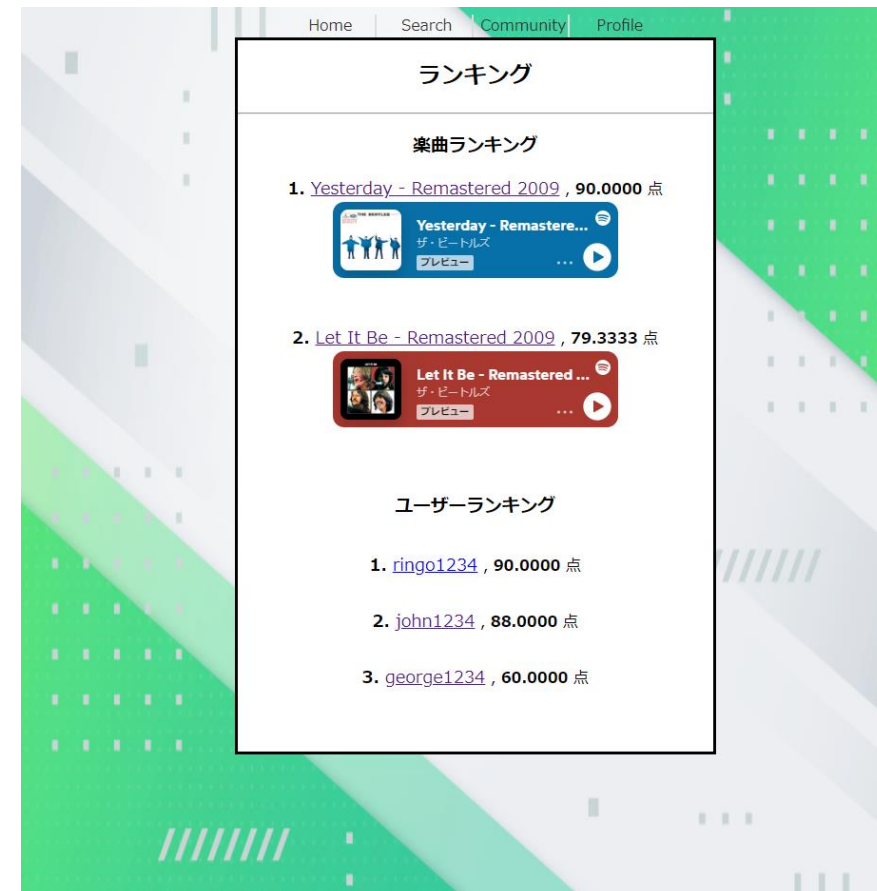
Home | Search | Community | Profile

ランキング

楽曲ランキング

1. Yesterday - Remastered 2009 , 90.0000 点

Yesterday - Remastere...
ザ・ビートルズ
プレビュー

2. Let It Be - Remastered 2009 , 79.3333 点

Let It Be - Remastered ...
ザ・ビートルズ
プレビュー

ユーザーランキング

1. ringo1234 , 90.0000 点

2. john1234 , 88.0000 点

3. george1234 , 60.0000 点